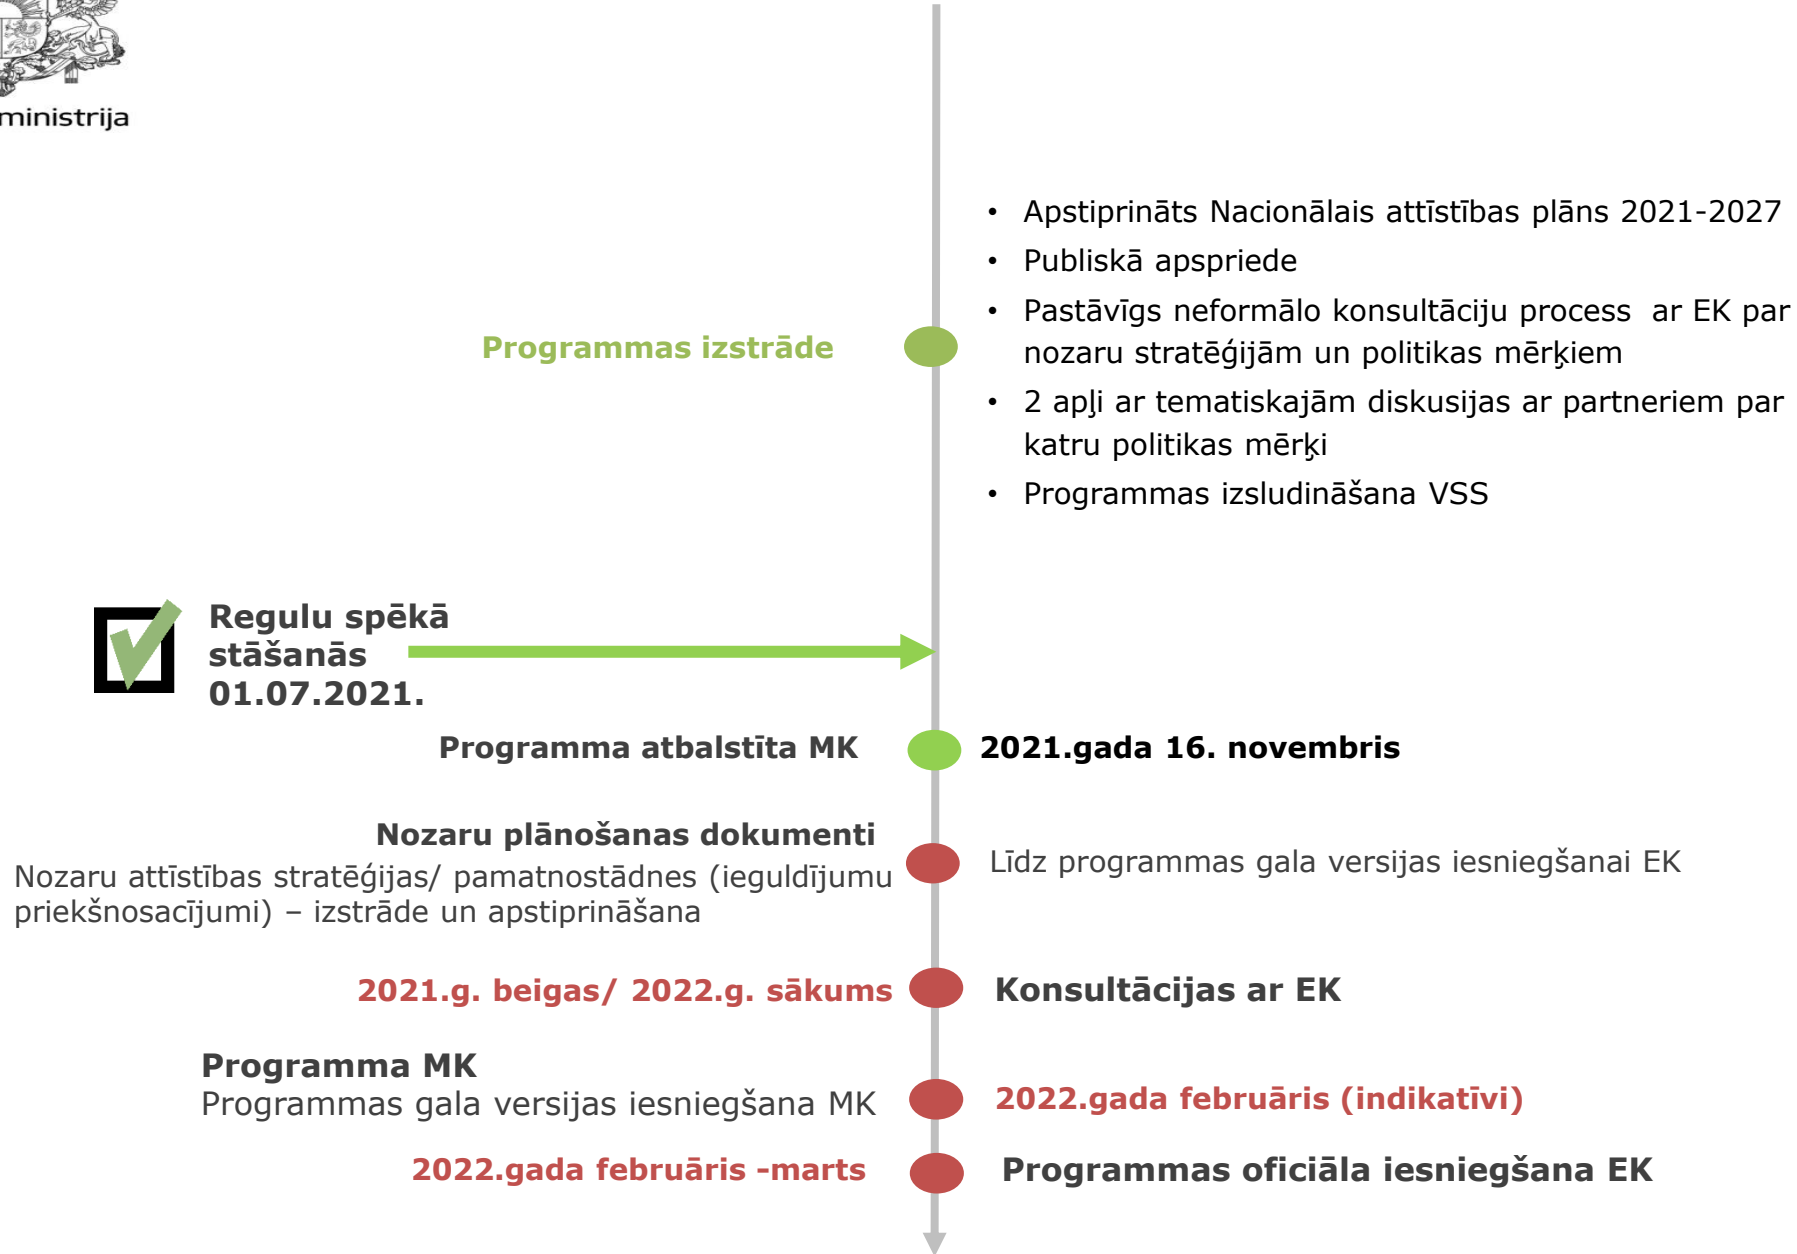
ministrija

Programmas izstrāde

- Apstiprināts Nacionālais attīstības plāns 2021-2027
- Publiskā apspriede
- Pastāvīgs neformālo konsultāciju process ar EK par nozaru stratēģijām un politikas mērķiem
- 2 apļi ar tematiskajām diskusijas ar partneriem par katru politikas mērķi
- Programmas izsludināšana VSS

Regulu spēkā stāšanās 01.07.2021.

Programma atbalstīta MK

2021.gada 16. novembris

Nozaru plānošanas dokumenti
Nozaru attīstības stratēģijas/ pamatnostādnes (ieguldījumu priekšnosacījumi) – izstrāde un apstiprināšana

Līdz programmas gala versijas iesniegšanai EK

2021.g. beigas/ 2022.g. sākums

Konsultācijas ar EK

Programma MK
Programmas gala versijas iesniegšana MK

2022.gada februāris (indikatīvi)

2022.gada februāris -marts

Programmas oficiāla iesniegšana EK